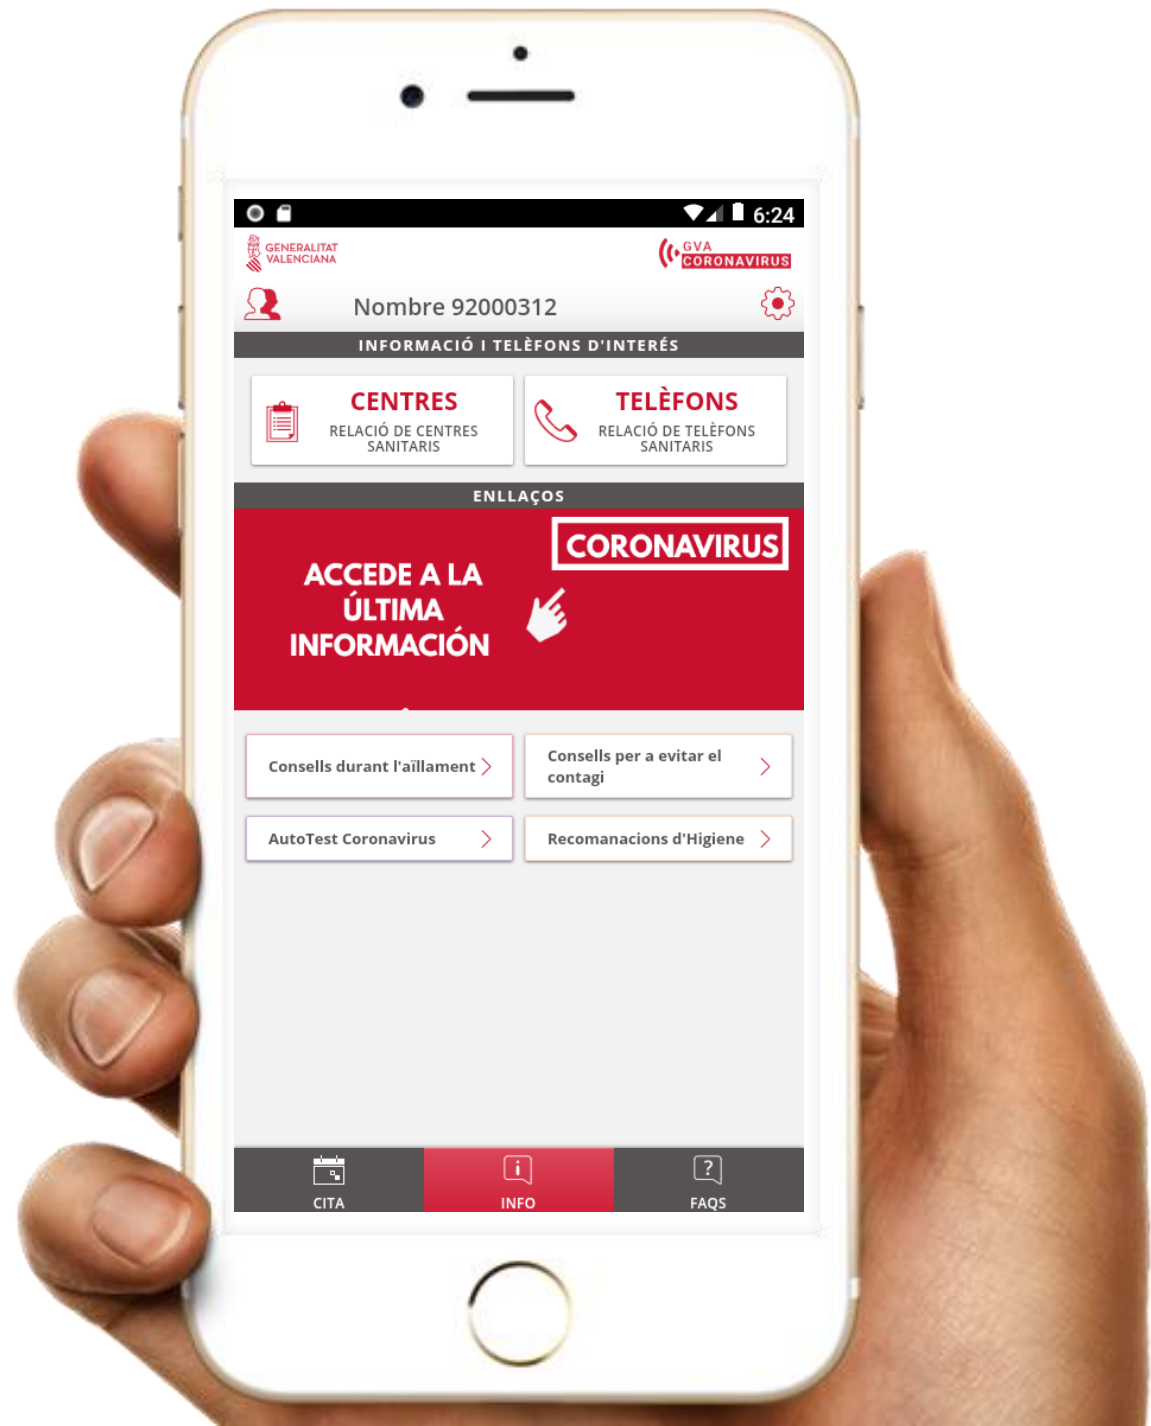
6:24

GENERALITAT VALENCIANA

GVA CORONAVIRUS

Nombre 92000312

INFORMACIÓ I TELÈFONS D'INTERÉS

CENTRES
RELACIÓ DE CENTRES SANITARIS

TELÈFONS
RELACIÓ DE TELÈFONS SANITARIS

ENLLAÇOS

CORONAVIRUS

ACCEDE A LA ÚLTIMA INFORMACIÓN

Consells durant l'aïllament

Consells per a evitar el contagi

AutoTest Coronavirus

Recomanacions d'Higiene

CITA

INFO

FAQS